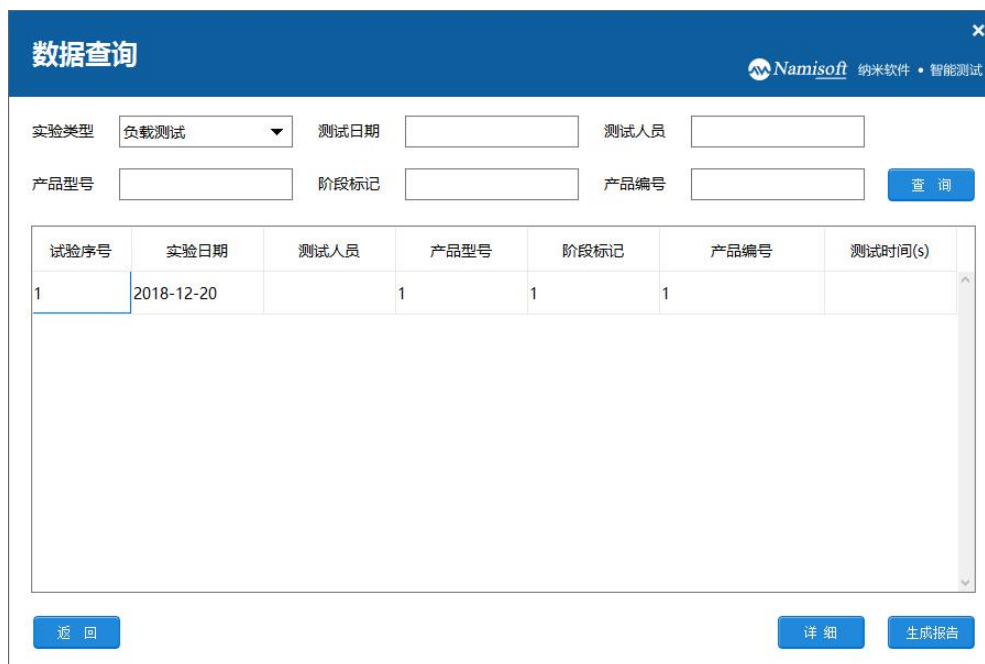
数据查询

×

Namisoft 纳米软件 • 智能测试

实验类型 负载测试 测试日期 测试人员

产品型号 阶段标记 产品编号 查 询

| 试验序号 | 实验日期 | 测试人员 | 产品型号 | 阶段标记 | 产品编号 | 测试时间(s) |
|---|---|---|---|---|---|---|
| 1 | 2018-12-20 | | 1 | 1 | 1 | |

返 回

详 细 生成报告